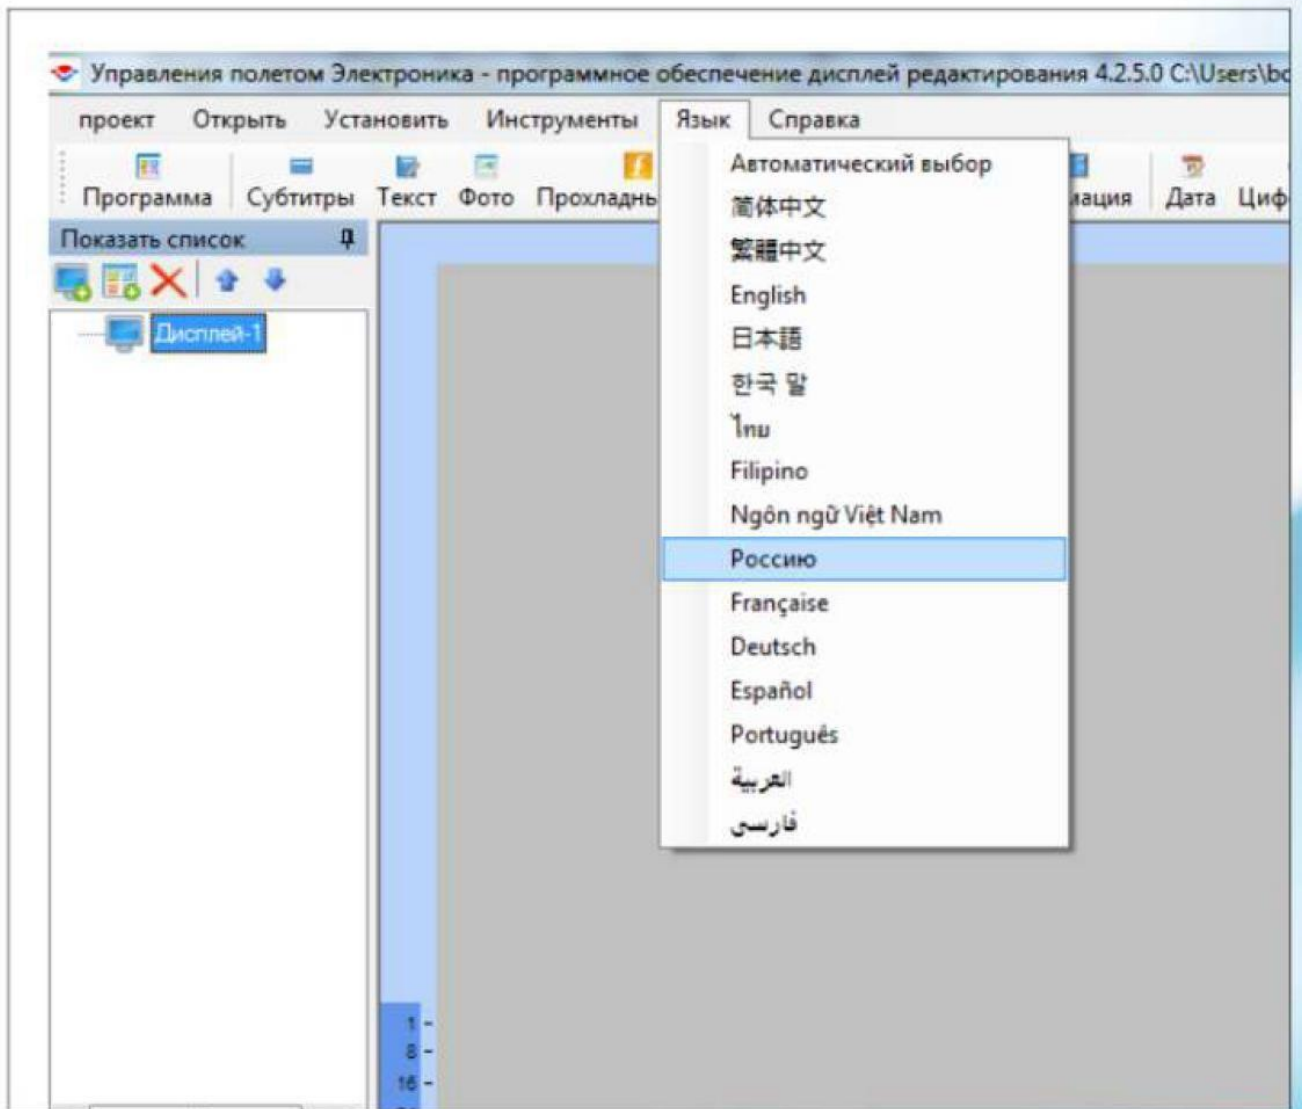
Управления полетом Электроника - программное обеспечение дисплей редактирования 4.2.5.0 C:\Users\bc

проект Открыть Установить Инструменты Язык Справка

Программа Субтитры Текст Фото Прохладны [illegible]ация Дата Циф

Показать список

Дисплей-1

Автоматический выбор
简体中文
繁體中文
English
日本語
한국 말
ไทย
Filipino
Ngôn ngữ Việt Nam
Россию
Française
Deutsch
Español
Portugués
العربية
فارسی

1
8
16